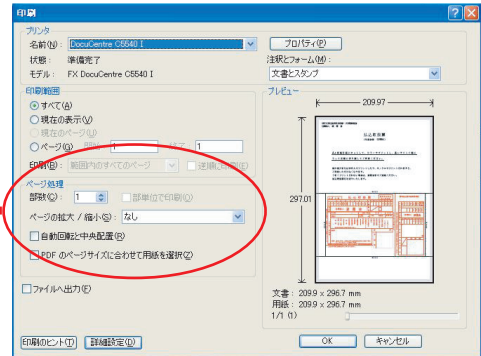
印刷

プリンタ
名前(N): DocuCentre C5540 I
プロパティ(P)
状態: 準備完了
モデル: FX DocuCentre C5540 I
注釈とフォーム(M):
文書とスタンプ

印刷範囲
すべて(A)
現在の表示(V)
現在のページ(U)
ページ(G) 1 終了: 1
印刷(R): 範囲内のすべてのページ
逆順に印刷(E)

ページ処理
部数(C): 1
部単位で印刷(O)
ページの拡大 / 縮小(S): なし
自動回転と中央配置(R)
PDF のページサイズに合わせて用紙を選択(Z)

ファイルへ出力(F)

プレビュー
209.97
297.01
文書: 209.9 x 296.7 mm
用紙: 209.9 x 296.7 mm
1/1 (1)

印刷のヒント(T)
詳細設定(D)
OK
キャンセル